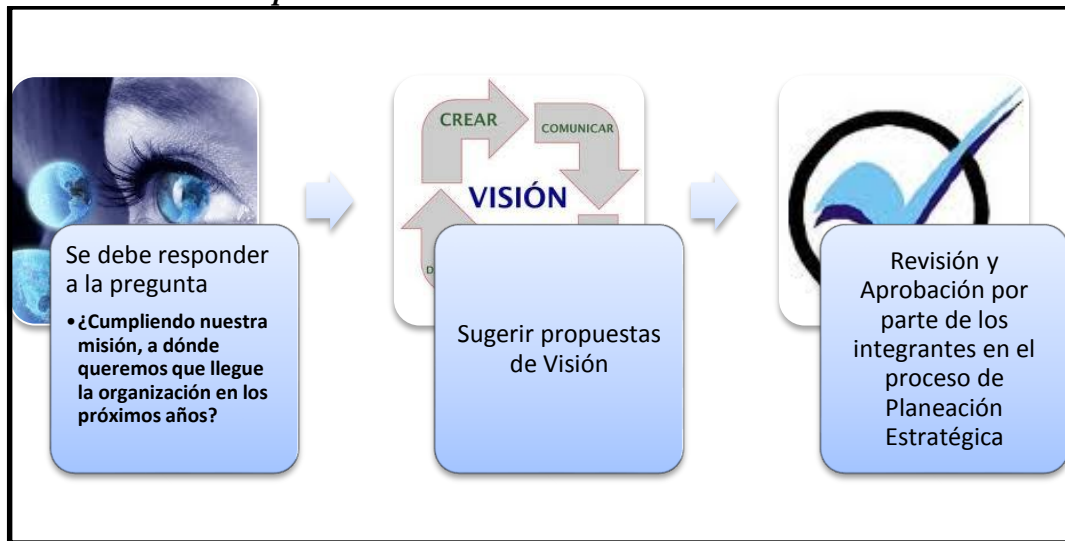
Se debe responder a la pregunta

• ¿Cumpliendo nuestra misión, a dónde queremos que llegue la organización en los próximos años?

CREAR

COMUNICAR

VISIÓN

D

Sugerir propuestas de Visión

Revisión y Aprobación por parte de los integrantes en el proceso de Planeación Estratégica